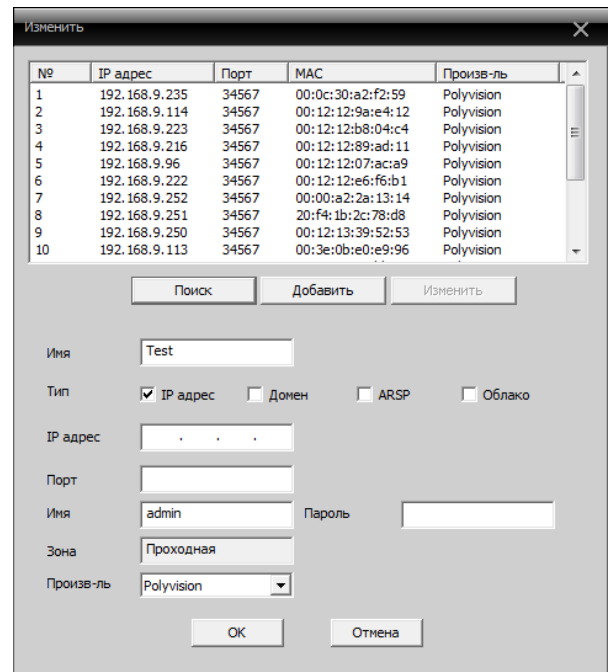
Изменить

| № | IP адрес | Порт | MAC | Произв-ль |
|---|---|---|---|---|
| 1 | 192.168.9.235 | 34567 | 00:0c:30:a2:f2:59 | Polyvision |
| 2 | 192.168.9.114 | 34567 | 00:12:12:9a:e4:12 | Polyvision |
| 3 | 192.168.9.223 | 34567 | 00:12:12:b8:04:c4 | Polyvision |
| 4 | 192.168.9.216 | 34567 | 00:12:12:89:ad:11 | Polyvision |
| 5 | 192.168.9.96 | 34567 | 00:12:12:07:ac:a9 | Polyvision |
| 6 | 192.168.9.222 | 34567 | 00:12:12:e6:f6:b1 | Polyvision |
| 7 | 192.168.9.252 | 34567 | 00:00:a2:2a:13:14 | Polyvision |
| 8 | 192.168.9.251 | 34567 | 20:f4:1b:2c:78:d8 | Polyvision |
| 9 | 192.168.9.250 | 34567 | 00:12:13:39:52:53 | Polyvision |
| 10 | 192.168.9.113 | 34567 | 00:3e:0b:e0:e9:96 | Polyvision |

Поиск Добавить Изменить

Имя Test

Тип IP адрес Домен ARSP Облако

IP адрес . . .

Порт

Имя admin Пароль

Зона Проходная

Произв-ль Polyvision

OK Отмена